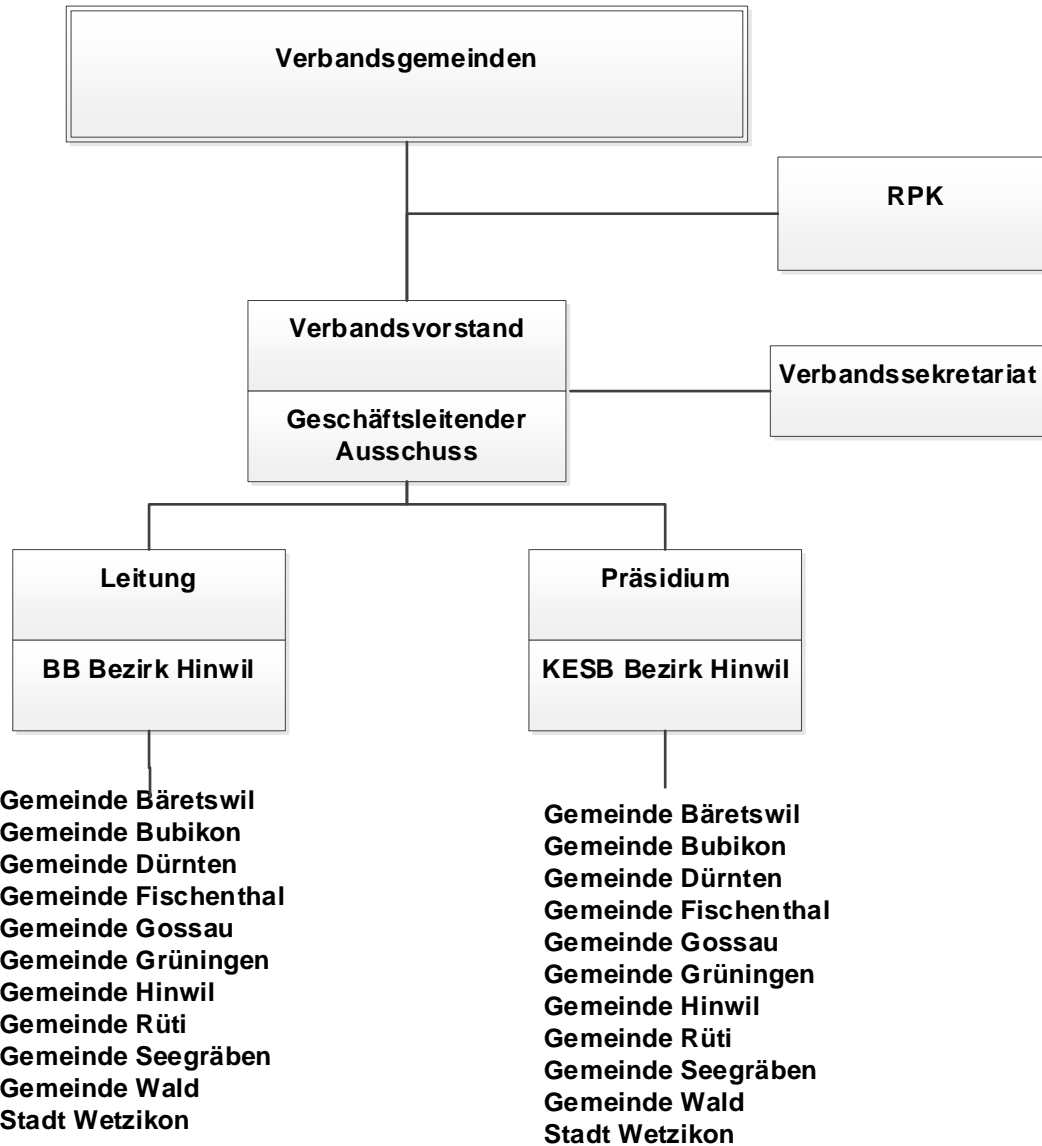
Verbandsgemeinden

RPK

Verbandsvorstand

Geschäftsleitender Ausschuss

Verbandssekretariat

Leitung

BB Bezirk Hinwil

Gemeinde Bäretswil
Gemeinde Bubikon
Gemeinde Dürnten
Gemeinde Fischenthal
Gemeinde Gossau
Gemeinde Grüningen
Gemeinde Hinwil
Gemeinde Rüti
Gemeinde Seegräben
Gemeinde Wald
Stadt Wetzikon

Präsidium

KESB Bezirk Hinwil

Gemeinde Bäretswil
Gemeinde Bubikon
Gemeinde Dürnten
Gemeinde Fischenthal
Gemeinde Gossau
Gemeinde Grüningen
Gemeinde Hinwil
Gemeinde Rüti
Gemeinde Seegräben
Gemeinde Wald
Stadt Wetzikon